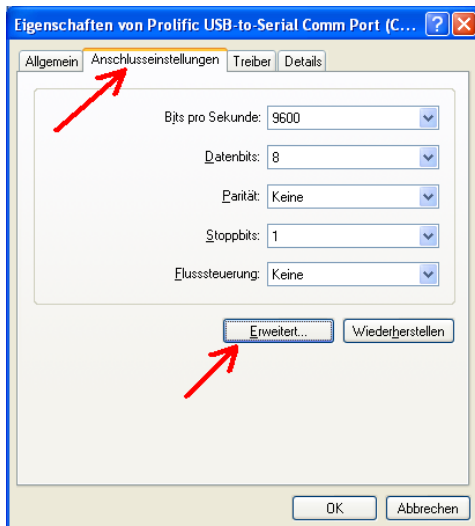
Eigenschaften von Prolific USB-to-Serial Comm Port (C...

Allgemein | Anschlusseinstellungen | Treiber | Details

Bits pro Sekunde: 9600

Datenbits: 8

Parität: Keine

Stoppbits: 1

Flusssteuerung: Keine

Erweitert... | Wiederherstellen

OK | Abbrechen